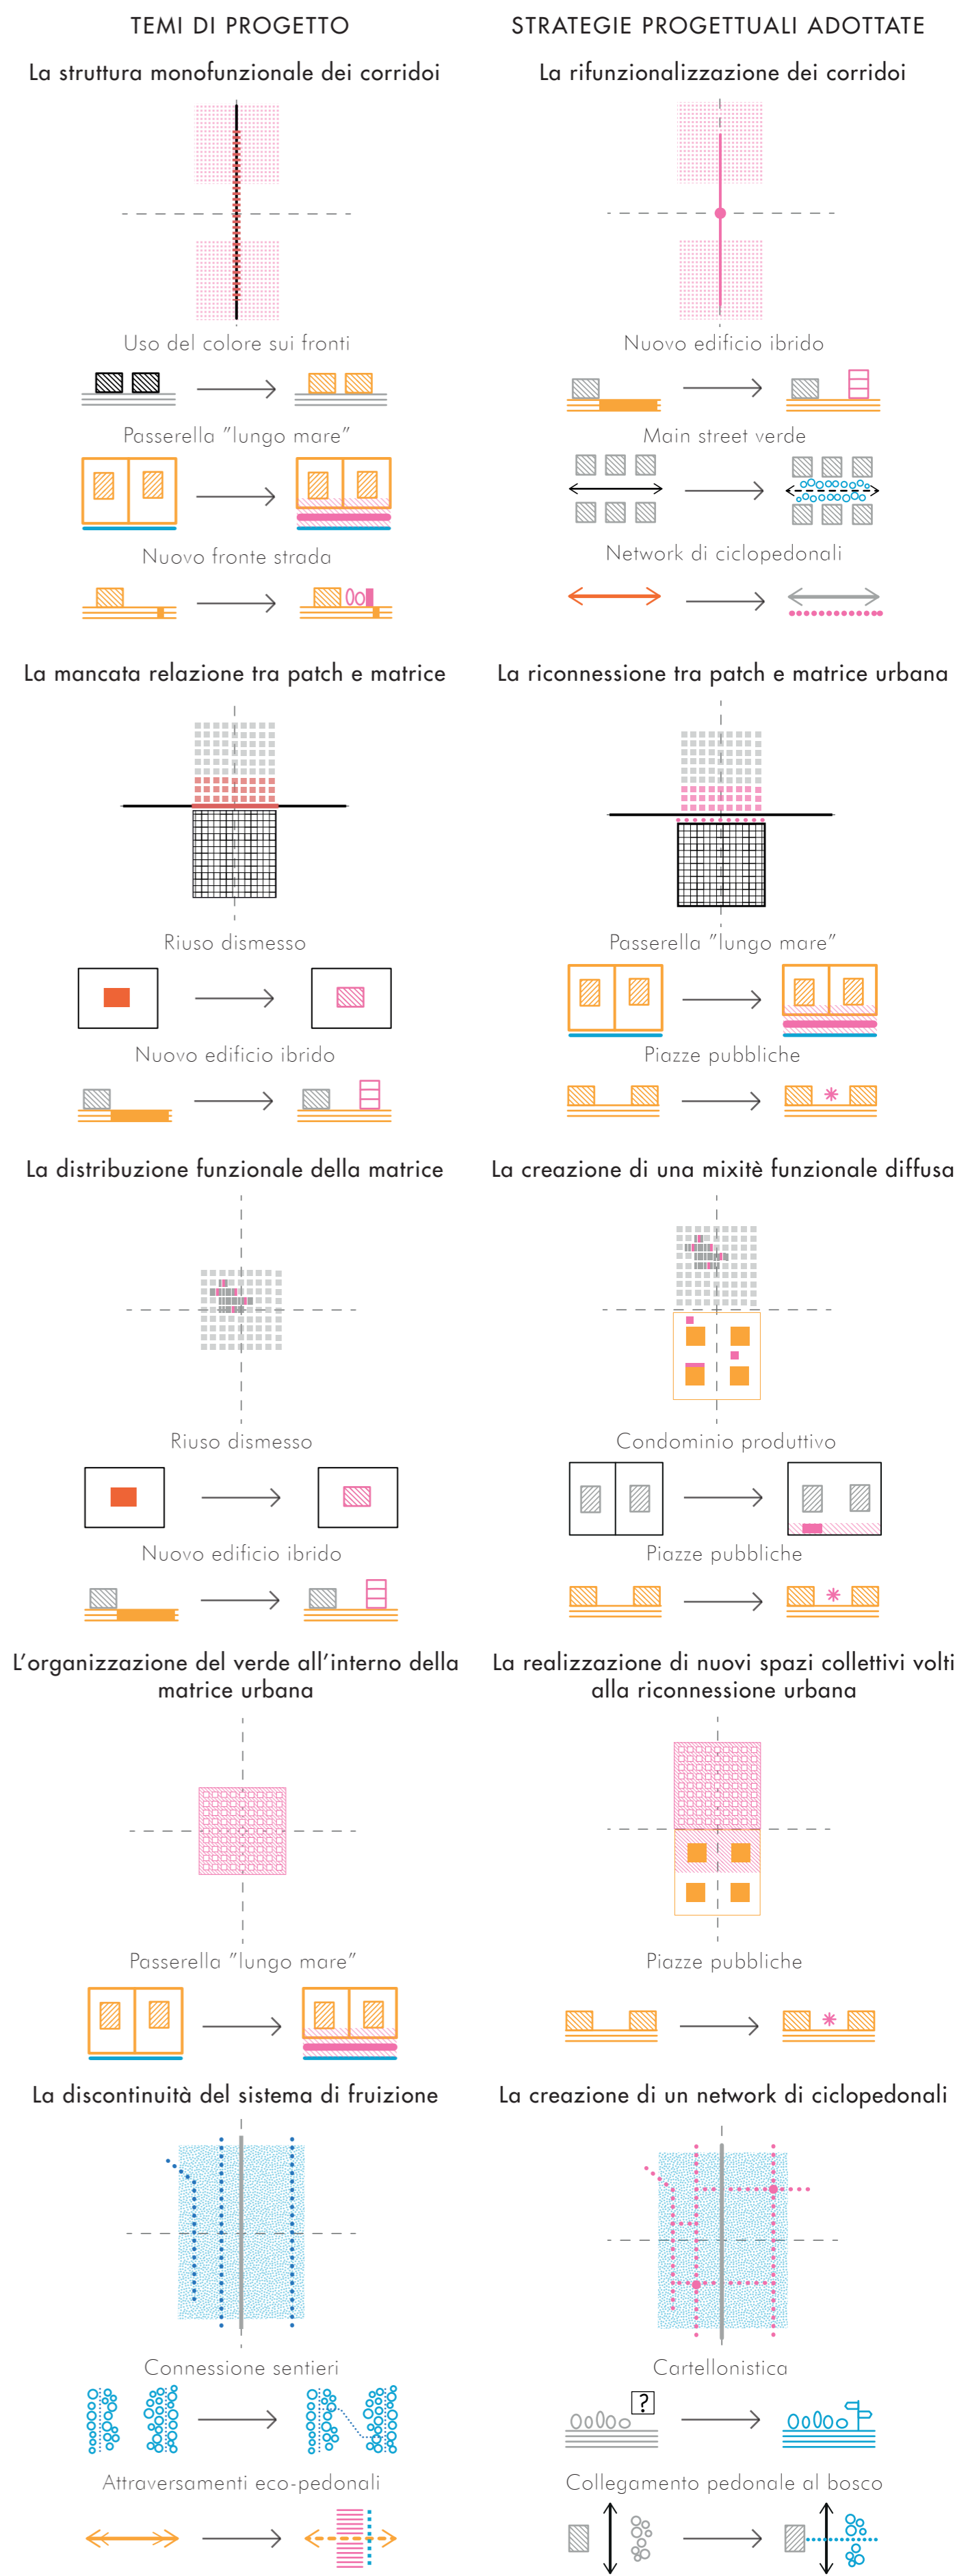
TEMI DI PROGETTO

La struttura monofunzionale dei corridoi

Uso del colore sui fronti

Passerella "lungo mare"

Nuovo fronte strada

La mancata relazione tra patch e matrice

Riuso dismesso

Nuovo edificio ibrido

La distribuzione funzionale della matrice

Riuso dismesso

Nuovo edificio ibrido

L'organizzazione del verde all'interno della matrice urbana

Passerella "lungo mare"

La discontinuità del sistema di fruizione

Connessione sentieri

Attraversamenti eco-pedonali

STRATEGIE PROGETTUALI ADOTTATE

La rifunzionalizzazione dei corridoi

Nuovo edificio ibrido

Main street verde

Network di ciclopedonali

La riconnessione tra patch e matrice urbana

Passerella "lungo mare"

Piazze pubbliche

La creazione di una mixitè funzionale diffusa

Condominio produttivo

Piazze pubbliche

La realizzazione di nuovi spazi collettivi volti alla riconnessione urbana

Piazze pubbliche

La creazione di un network di ciclopedonali

Cartellonistica

?

Collegamento pedonale al bosco